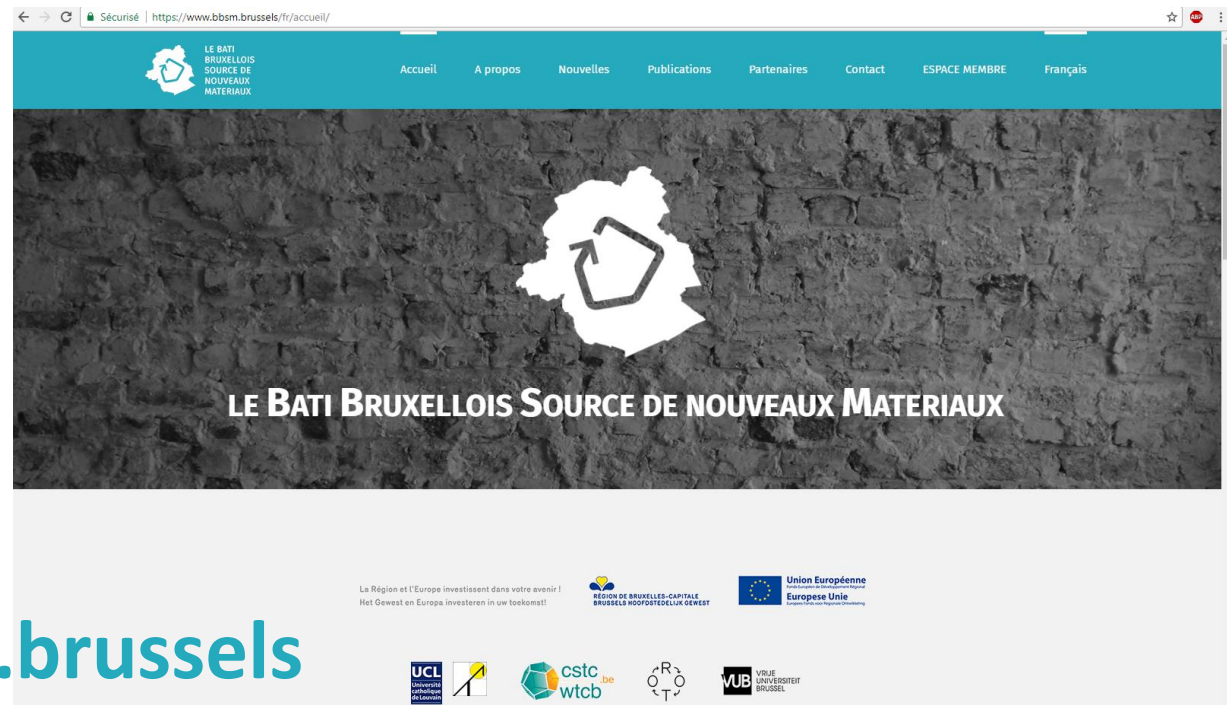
Sécurisé | https://www.bbsm.brussels/fr/accueil/

LE BATI BRUXELLOIS SOURCE DE NOUVEAUX MATERIAUX

Accueil A propos Nouvelles Publications Partenaires Contact ESPACE MEMBRE Français

LE BATI BRUXELLOIS SOURCE DE NOUVEAUX MATERIAUX

La Région et l'Europe investissent dans votre avenir !
Het Gewest en Europa investeren in uw toekomst!

RÉGION DE BRUXELLES-CAPITALE
BRUSSELS HOOFDSTEDELIJK GEWEST

Union Européenne
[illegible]
Europese Unie
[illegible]

.brussels

UCL Université catholique de Louvain

cstc .be wtcb

R O O T

VUB VRIJE UNIVERSITEIT BRUSSEL